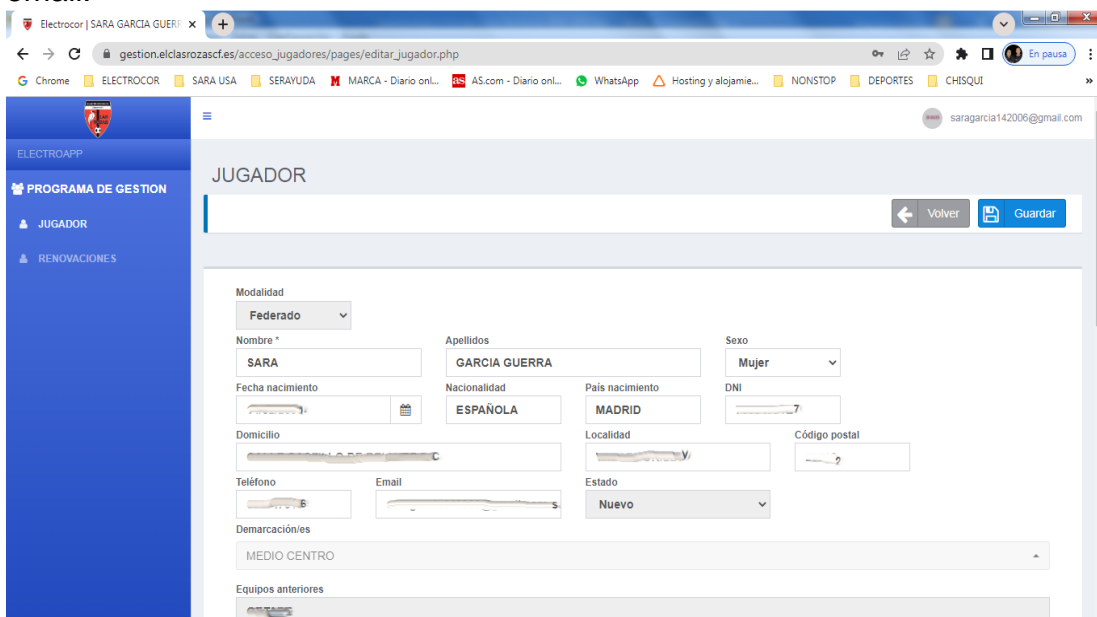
Electrocor | SARA GARCIA GUERR ×

gestion.elclasrozascf.es/acceso_jugadores/pages/editar_jugador.php

En pausa

Chrome ELECTROCOR SARA USA SERAYUDA MARCA - Diario onl... AS.com - Diario onl... WhatsApp Hosting y alojamie... NONSTOP DEPORTES CHISQUI

saragarcia142006@gmail.com

ELECTROAPP

PROGRAMA DE GESTION

JUGADOR

RENOVACIONES

JUGADOR

Volver Guardar

Modalidad
Federado

Nombre *
SARA

Apellidos
GARCIA GUERRA

Sexo
Mujer

Fecha nacimiento
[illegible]

Nacionalidad
ESPAÑOLA

País nacimiento
MADRID

DNI
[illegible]

Domicilio
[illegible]

Localidad
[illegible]

Código postal
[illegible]

Teléfono
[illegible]

Email
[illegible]

Estado
Nuevo

Demarcación/es
MEDIO CENTRO

Equipos anteriores
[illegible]